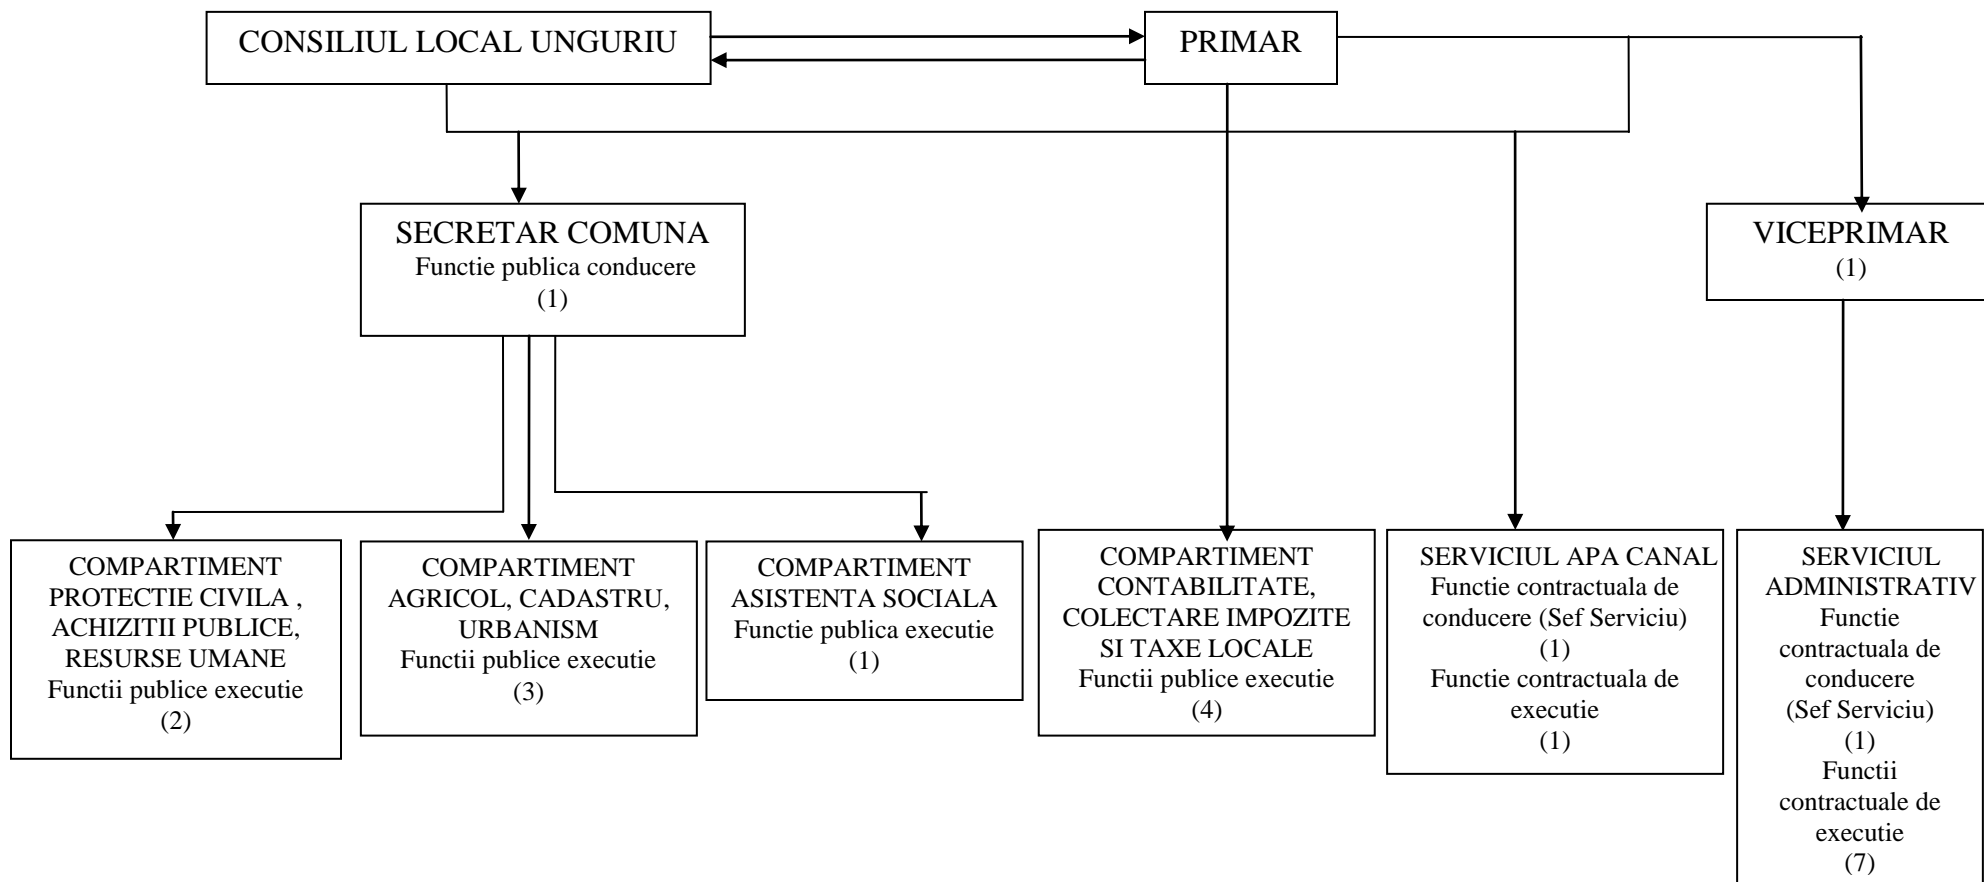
CONSILIUL LOCAL UNGURIU

PRIMAR

SECRETAR COMUNA
Functie publica conducere
(1)

VICEPRIMAR
(1)

COMPARTIMENT PROTECTIE CIVILA , ACHIZITII PUBLICE, RESURSE UMANE
Functii publice executie
(2)

COMPARTIMENT AGRICOL, CADASTRU, URBANISM
Functii publice executie
(3)

COMPARTIMENT ASISTENTA SOCIALA
Functie publica executie
(1)

COMPARTIMENT CONTABILITATE, COLECTARE IMPOZITE SI TAXE LOCALE
Functii publice executie
(4)

SERVICIUL APA CANAL
Functie contractuala de conducere (Sef Serviciu)
(1)
Functie contractuala de executie
(1)

SERVICIUL ADMINISTRATIV
Functie contractuala de conducere
(Sef Serviciu)
(1)
Functii contractuale de executie
(7)